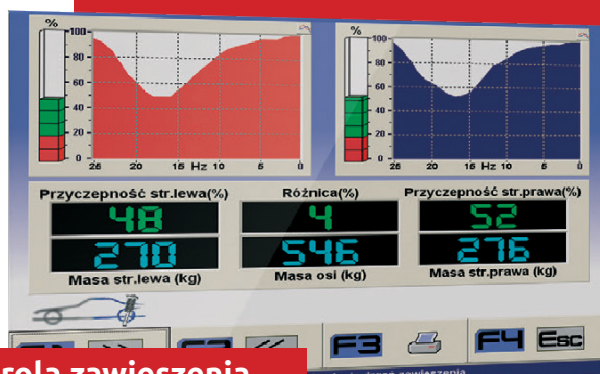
%
100
80
60
40
20
0
25
20
15
Hz
10
5
0

%
100
80
60
40
20
0
25
20
15
Hz
10
5
0

Przyczepność str.lewa(%)
Różnica(%)
Przyczepność str.prawa(%)
48
4
52
270
546
276
Masa str.lewa (kg)
Masa osi (kg)
Masa str.prawa (kg)

F3
F4
Esc

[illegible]rola zawieszenia